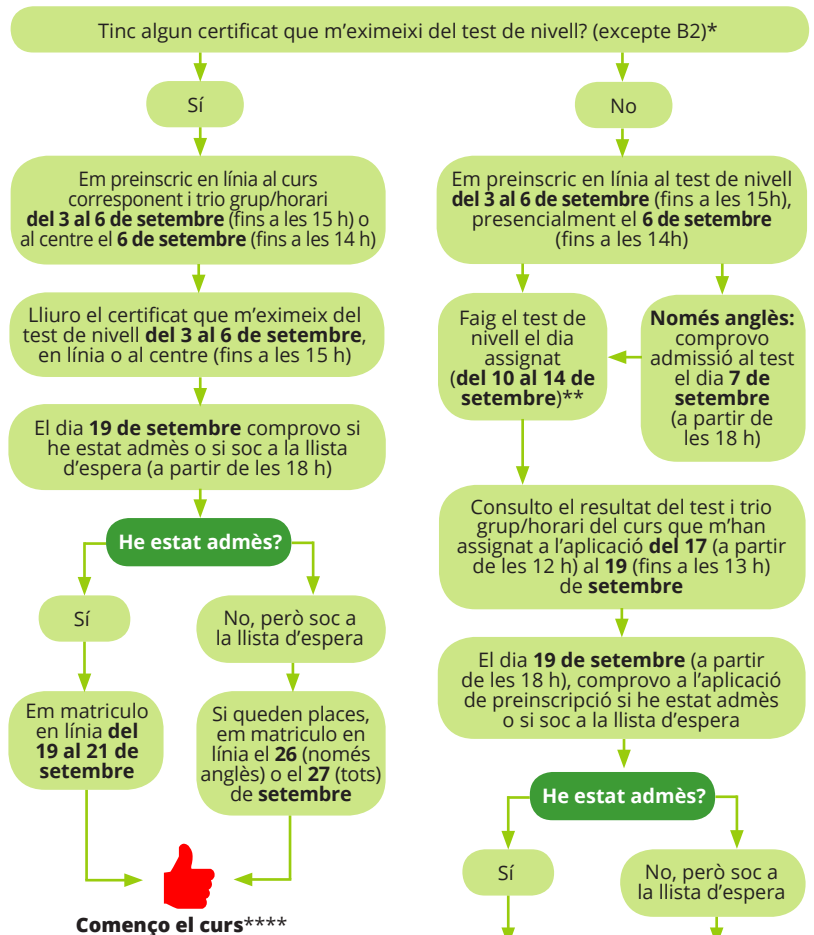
Tinc algun certificat que m'eximeixi del test de nivell? (excepte B2)*

Sí

Em preinscric en línia al curs corresponent i trio grup/horari **del 3 al 6 de setembre** (fins a les 15 h) o al centre el **6 de setembre** (fins a les 14 h)

Lliuro el certificat que m'eximeix del test de nivell **del 3 al 6 de setembre**, en línia o al centre (fins a les 15 h)

El dia **19 de setembre** comprovo si he estat admès o si soc a la llista d'espera (a partir de les 18 h)

**He estat admès?**

Sí

Em matriculo en línia **del 19 al 21 de setembre**

No, però soc a la llista d'espera

Si queden places, em matriculo en línia el **26** (només anglès) o el **27** (tots) de **setembre**

**Començo el curs******

No

Em preinscric en línia al test de nivell **del 3 al 6 de setembre** (fins a les 15h), presencialment el **6 de setembre** (fins a les 14h)

Faig el test de nivell el dia assignat (**del 10 al 14 de setembre**)**

**Només anglès:** comprovo admissió al test el dia **7 de setembre** (a partir de les 18 h)

Consulto el resultat del test i trio grup/horari del curs que m'han assignat a l'aplicació **del 17** (a partir de les 12 h) al **19** (fins a les 13 h) de **setembre**

El dia **19 de setembre** (a partir de les 18 h), comprovo a l'aplicació de preinscripció si he estat admès o si soc a la llista d'espera

**He estat admès?**

Sí

No, però soc a la llista d'espera